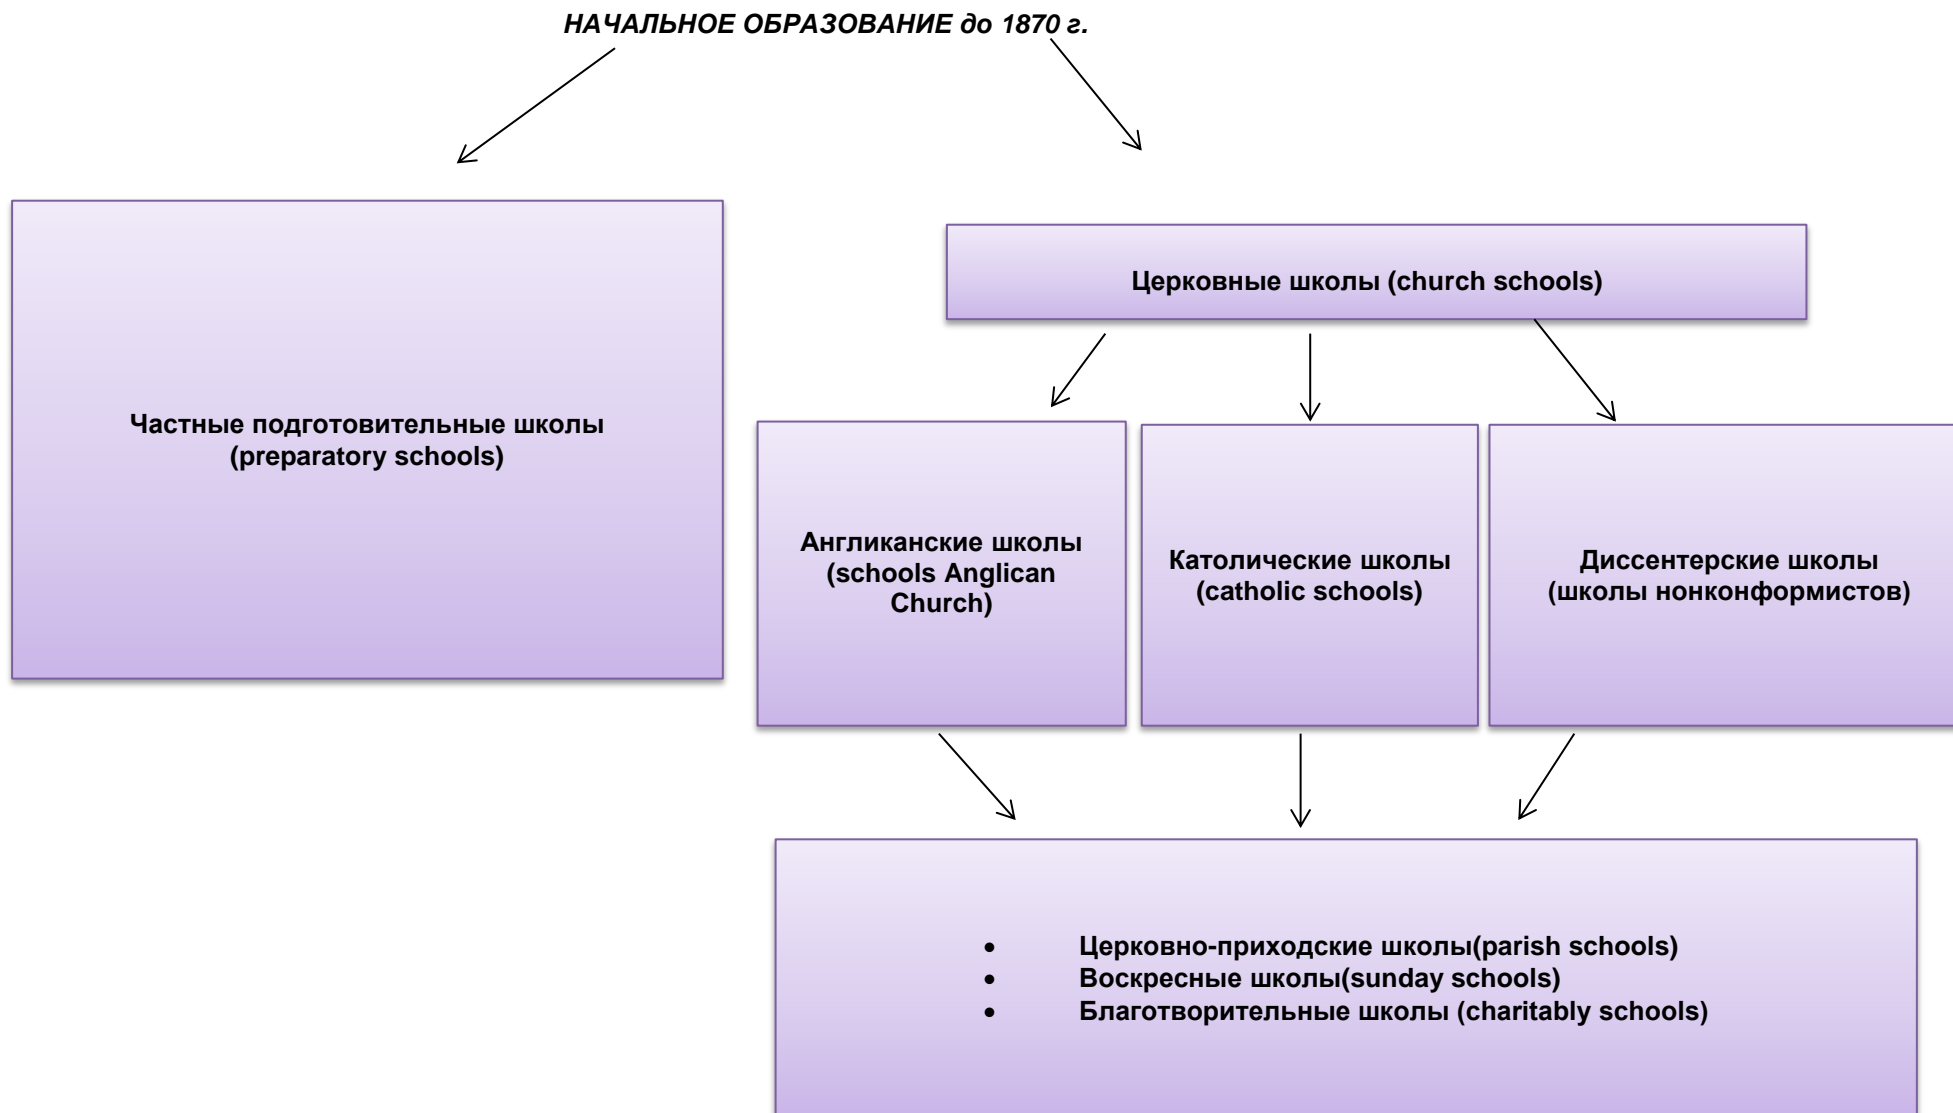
НАЧАЛЬНОЕ ОБРАЗОВАНИЕ до 1870 г.

Частные подготовительные школы (preparatory schools)

Церковные школы (church schools)

Англиканские школы (schools Anglican Church)

Католические школы (catholic schools)

Диссентерские школы (школы нонконформистов)

- Церковно-приходские школы(parish schools)
- Воскресные школы(sunday schools)
- Благотворительные школы (charitably schools)